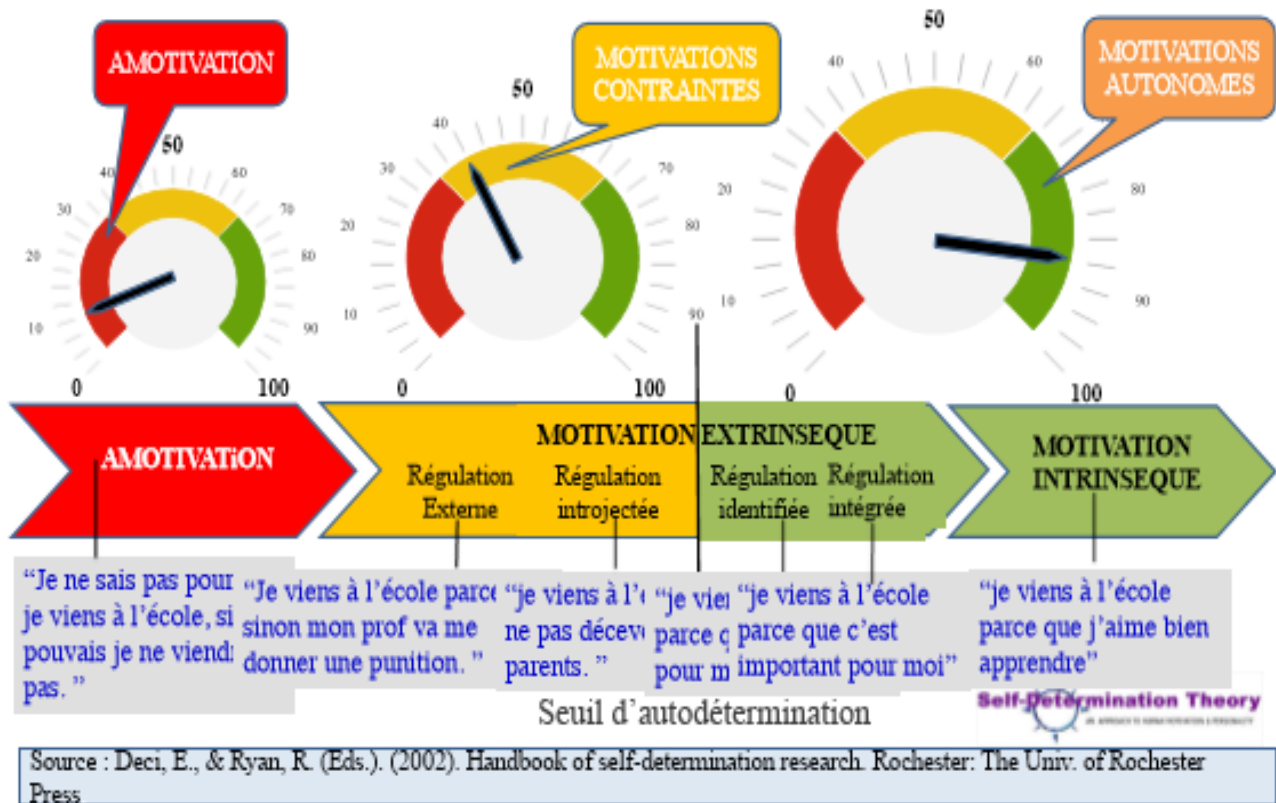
AMOTIVATION

50

10 20 30 40 60 70 80 90

0 100

MOTIVATIONS CONTRAINTES

50

10 20 30 40 70 80 90

0 100

50

MOTIVATIONS AUTONOMES

10 20 40 60 80 90

0 100

AMOTIVATiON

MOTIVATION EXTRINSEQUE

Régulation Externe

Régulation introjectée

Régulation identifiée

Régulation intégrée

MOTIVATION INTRINSEQUE

"Je ne sais pas pour je viens à l'école, si pouvais je ne viend pas."

"Je viens à l'école parce sinon mon prof va me donner une punition."

"je viens à l'é ne pas déceve parents."

"je vien parce q pour m

"je viens à l'école parce que c'est important pour moi"

"je viens à l'école parce que j'aime bien apprendre"

Self-Determination Theory

Seuil d'autodétermination

Source : Deci, E., & Ryan, R. (Eds.). (2002). Handbook of self-determination research. Rochester: The Univ. of Rochester Press